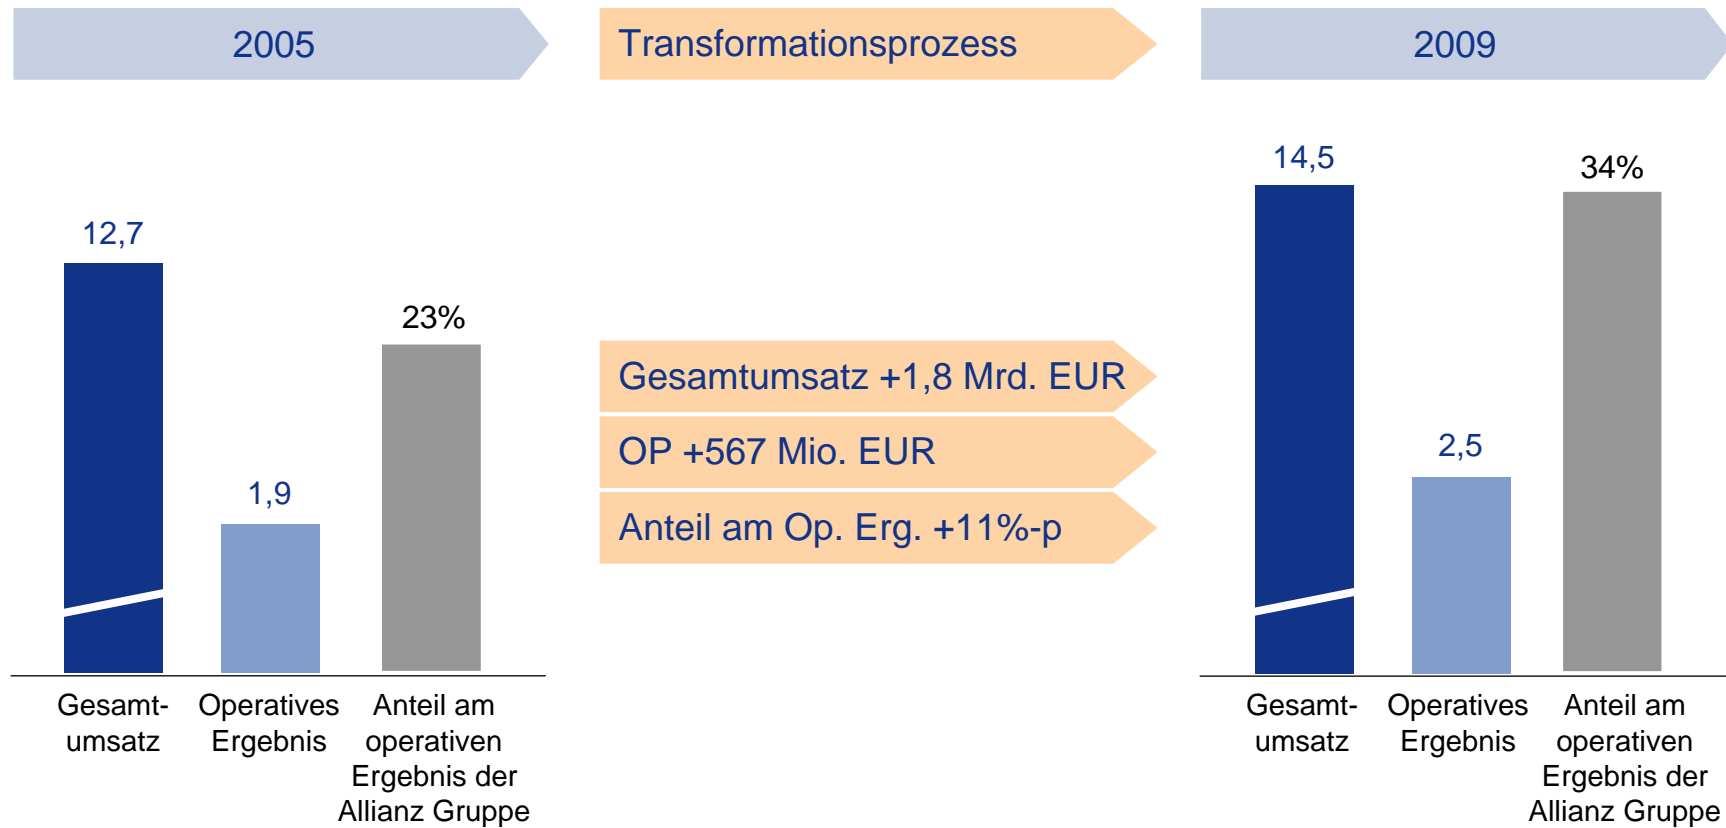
2005

Transformationsprozess

2009

12,7

1,9

23%

Gesamt-umsatz

Operatives Ergebnis

Anteil am operativen Ergebnis der Allianz Gruppe

Gesamtumsatz +1,8 Mrd. EUR

OP +567 Mio. EUR

Anteil am Op. Erg. +11%-p

14,5

2,5

34%

Gesamt-umsatz

Operatives Ergebnis

Anteil am operativen Ergebnis der Allianz Gruppe